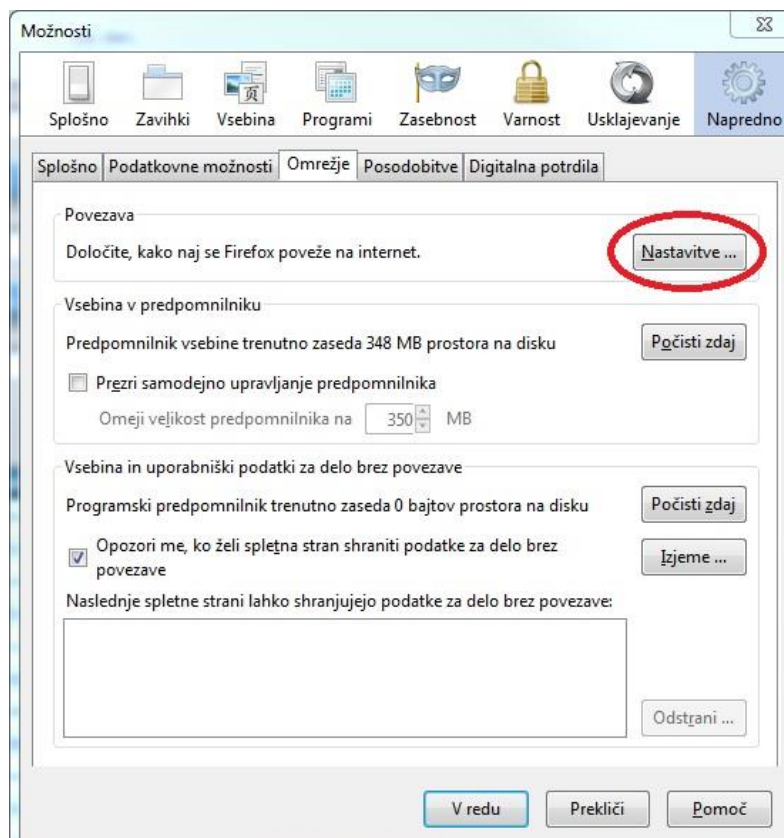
Možnosti

Splošno Zavihki Vsebina Programi Zasebnost Varnost Usklajevanje Napredno

Splošno | Podatkovne možnosti | Omrežje | Posodobitve | Digitalna potrdila

Povezava

Določite, kako naj se Firefox poveže na internet.

Nastavitve ...

Vsebina v predpomnilniku

Predpomnilnik vsebine trenutno zaseda 348 MB prostora na disku

Počisti zdaj

Prezri samodejno upravljanje predpomnilnika

Omeji velikost predpomnilnika na 350 MB

Vsebina in uporabniški podatki za delo brez povezave

Programski predpomnilnik trenutno zaseda 0 bajtov prostora na disku

Počisti zdaj

Opozori me, ko želi spletna stran shraniti podatke za delo brez povezave

Izjeme ...

Naslednje spletne strani lahko shranjujejo podatke za delo brez povezave:

Odstrani ...

V redu Prekliči Pomoč